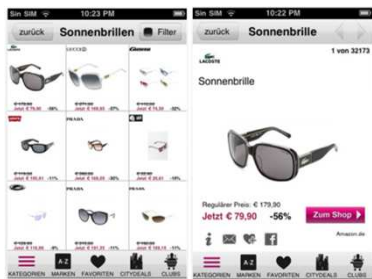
Sin SIM 10:23 PM

zurück Sonnenbrillen Filter

Jetzt € 79,90 -56%

Jetzt € 149,90 -56%

PRADA

PRADA

KATEGORIEN MARKEN FAVORITEN CITYDEALS CLUBS

Sin SIM 10:22 PM

zurück Sonnenbrille

1 von 32173

LACOSTE

Sonnenbrille

LACOSTE

Regulärer Preis: € 179,90

Jetzt € 79,90 -56%

Zum Shop

Amazon.de

KATEGORIEN MARKEN FAVORITEN CITYDEALS CLUBS